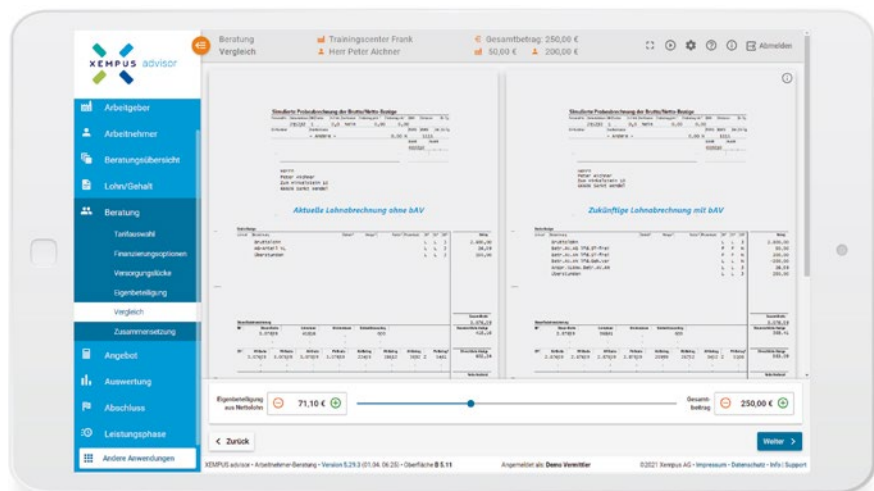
XEMPUS advisor

Beratung
Vergleich

Trainingscenter Frank
Herr Peter Aichner

Gesamtbetrag: 250,00 €
50,00 €
200,00 €

Abmelden

Arbeitgeber
Arbeitnehmer
Beratungsübersicht
Lohn/Gehalt
Beratung
Tarifauswahl
Finanzierungsoptionen
Versorgungslücke
Eigenbeteiligung
Vergleich
Zusammensetzung
Angebot
Auswertung
Abschluss
Leistungsphase
Andere Anwendungen

Simulierte Probeabrechnung der Brutto/Netto-Bezüge

Aktuelle Lohnabrechnung ohne bAV

Simulierte Probeabrechnung der Brutto/Netto-Bezüge

Zukünftige Lohnabrechnung mit bAV

Eigenbeteiligung aus Nettolohn
71,10 €

Gesamtbetrag
250,00 €

< Zurück

Weiter >

XEMPUS advisor - Arbeitnehmer-Beratung - Version 5.29.3 (01.04. 06:25) - Oberfläche B 5.11

Angemeldet als: Demo Vermittler

©2021 Xempus AG - Impressum - Datenschutz - Info | Support